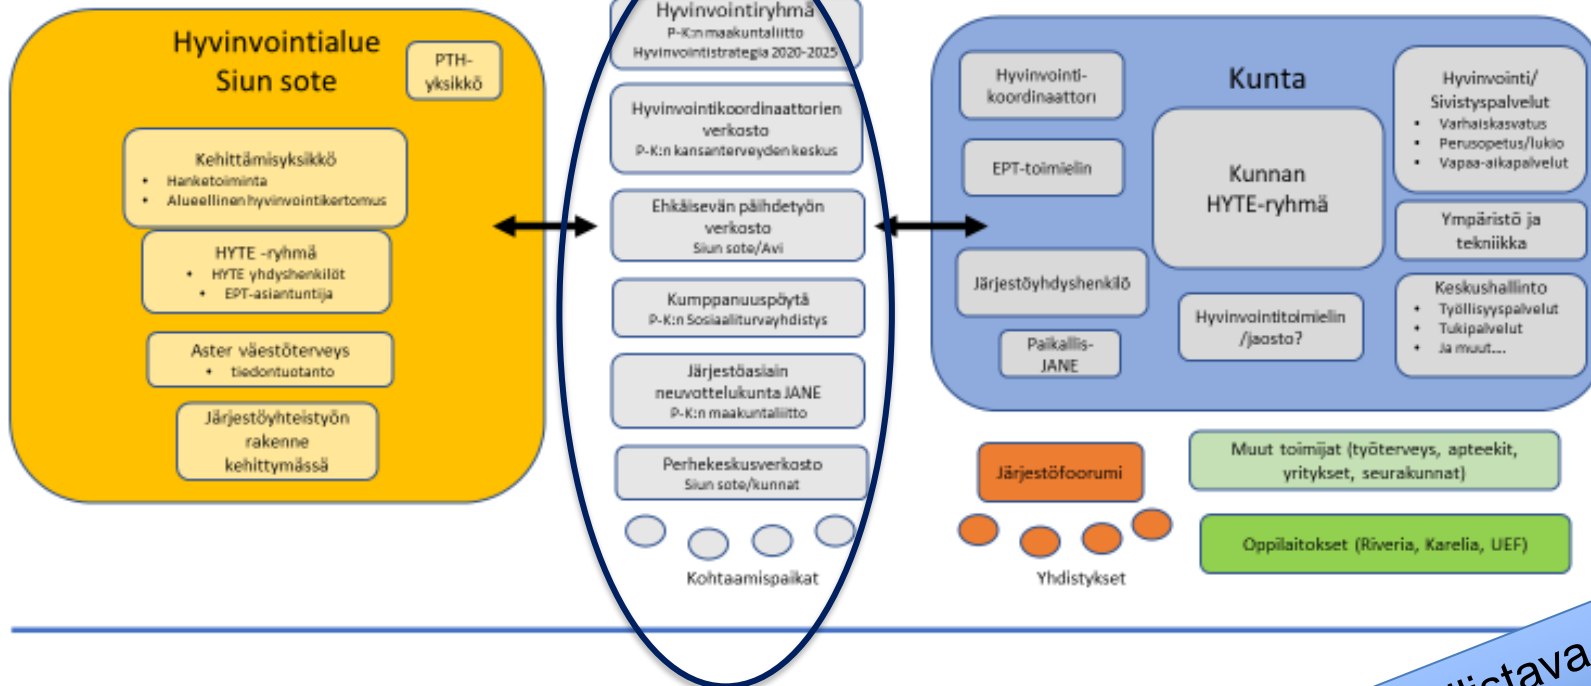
Hyvinvointialue Siun sote

PTH-yksikkö

Kehittämisyksikkö
• Hanketoiminta
• Alueellinen hyvinvointikertomus

HYTE -ryhmä
• HYTE yhdyshenkilöt
• EPT-asiantuntija

Aster väestöterveys
• tiedontuotanto

Järjestöyhteistyön rakenne kehittymässä

Hyvinvointiryhmä
P-K:n maakuntaliitto
Hyvinvointistrategia 2020-2025

Hyvinvointikoordinaattorien verkosto
P-K:n kansanterveyden keskus

Ehkäisevän päihdetyön verkosto
Siun sote/Avi

Kumppanuuspöytä
P-K:n Sosiaaliturvayhdistys

Järjestöasiain neuvottelukunta JANE
P-K:n maakuntaliitto

Perhekeskusverkosto
Siun sote/kunnat

Kohtaamispaikat

Kunta

Hyvinvointi-koordinaattori

EPT-toimielin

Kunnan HYTE-ryhmä

Järjestöyhdyshenkilö

Paikallis-JANE

Hyvinvointitoimielin /jaosto?

Hyvinvointi/ Sivistyspalvelut
• Varhaiskasvatus
• Perusopetus/lukio
• Vapaa-aikapalvelut

Ympäristö ja tekniikka

Keskushallinto
• Työllisyyspalvelut
• Tukipalvelut
• Ja muut...

Järjestöfoorumi

Yhdistykset

Muut toimijat (työterveys, apteekit, yritykset, seurakunnat)

Oppilaitokset (Riveria, Karelia, UEF)

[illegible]istava